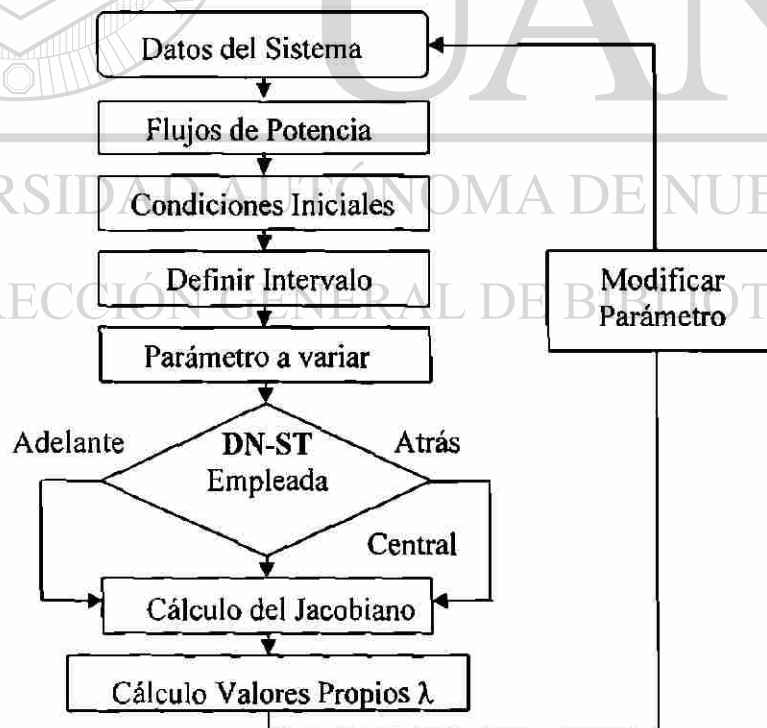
UAN

RSIDAD AUTÓNOMA DE NUE

ECCIÓN GENERAL DE BIBLIOT

Datos del Sistema

Flujos de Potencia

Condiciones Iniciales

Definir Intervalo

Parámetro a variar

Adelante

DN-ST Empleada

Atrás

Central

Cálculo del Jacobiano

Cálculo Valores Propios λ

Modificar Parámetro